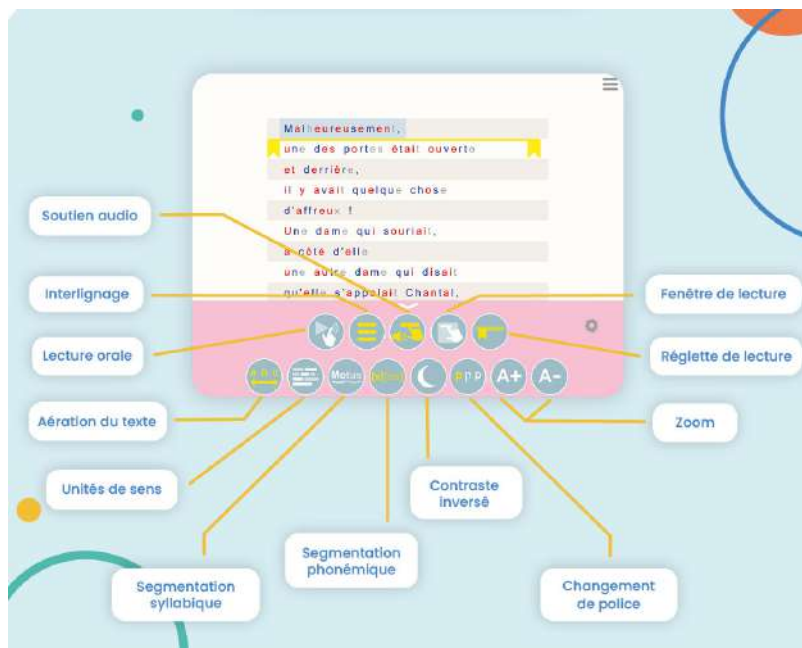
Malheureusement,
une des portes était ouverte
et derrière,
il y avait quelque chose
d'affreux !
Une dame qui souriait,
à côté d'elle
une autre dame qui disait
qu'elle s'appelait Chantal.

Soutien audio

Interlignage

Lecture orale

Aération du texte

Unités de sens

Segmentation syllabique

Segmentation phonémique

Contraste inversé

Changement de police

Fenêtre de lecture

Réglette de lecture

Zoom

Motus

A+

A-